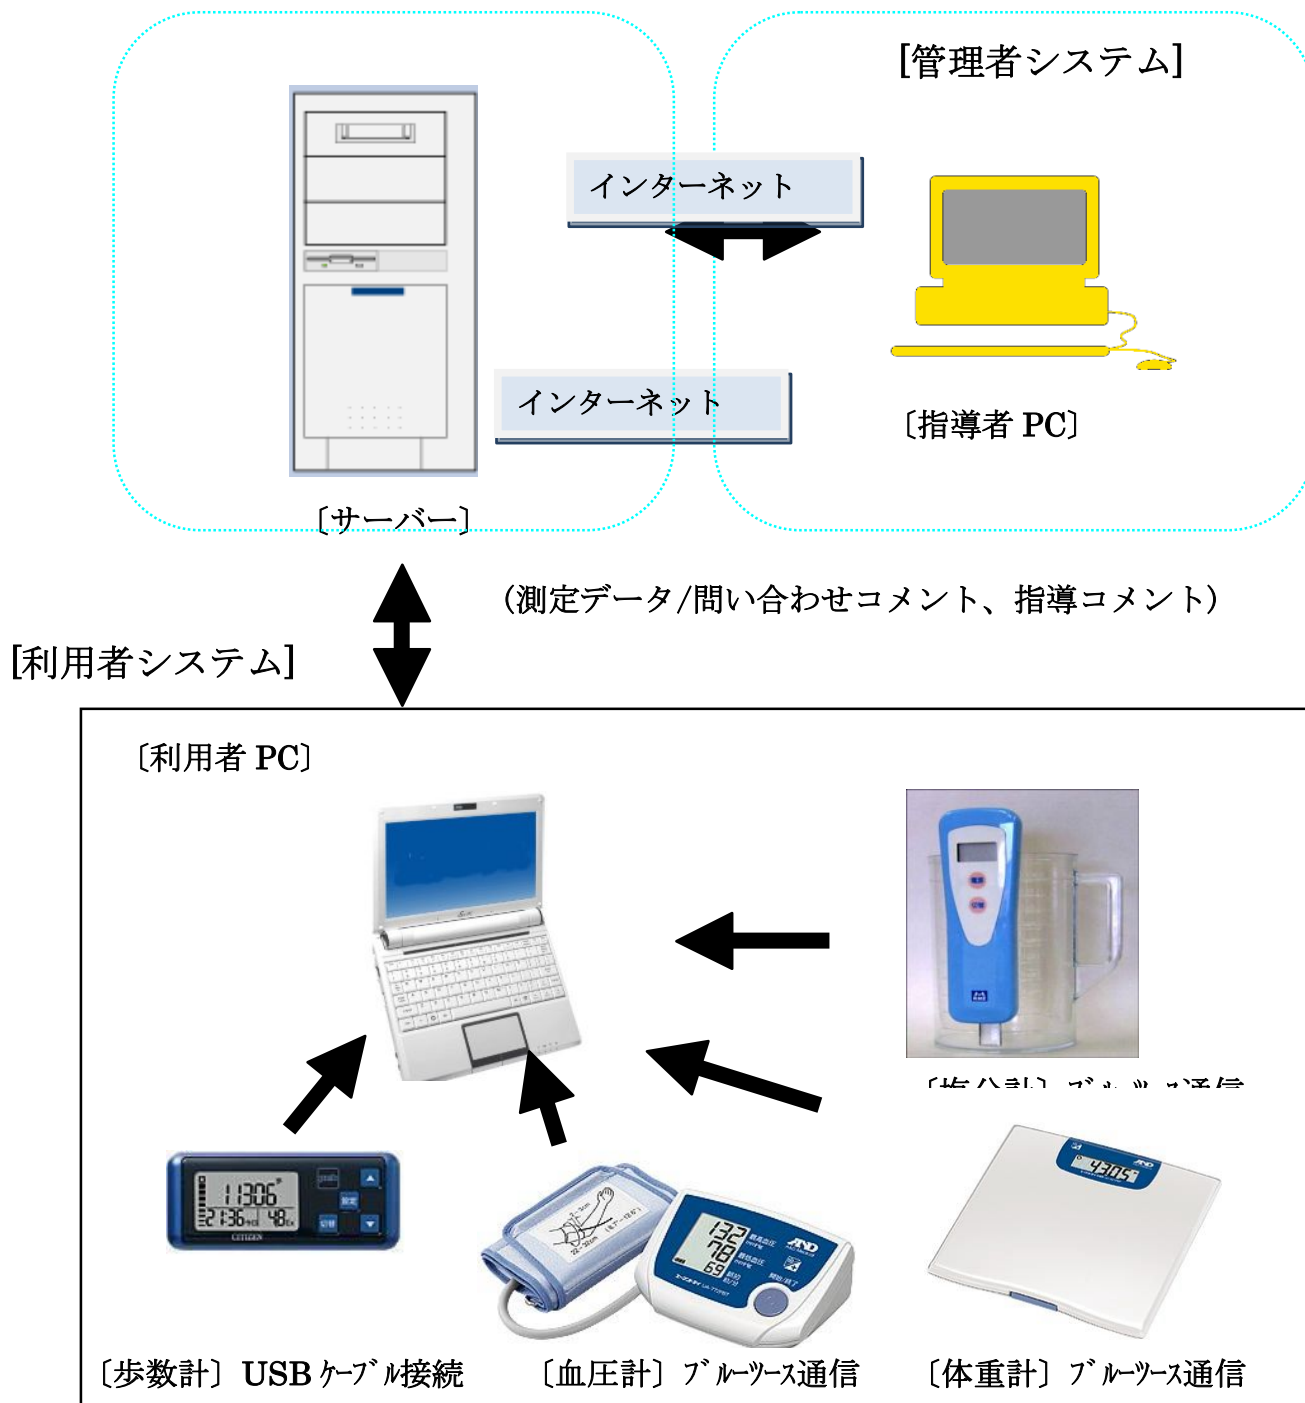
[管理者システム]

インターネット

インターネット

〔指導者 PC〕

〔サーバー〕

（測定データ/問い合わせコメント、指導コメント）

[利用者システム]

〔利用者 PC〕

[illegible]

〔歩数計〕USB ｹｰﾌﾞﾙ接続

〔血圧計〕ﾌﾞﾙｰﾂｰｽ通信

〔体重計〕ﾌﾞﾙｰﾂｰｽ通信